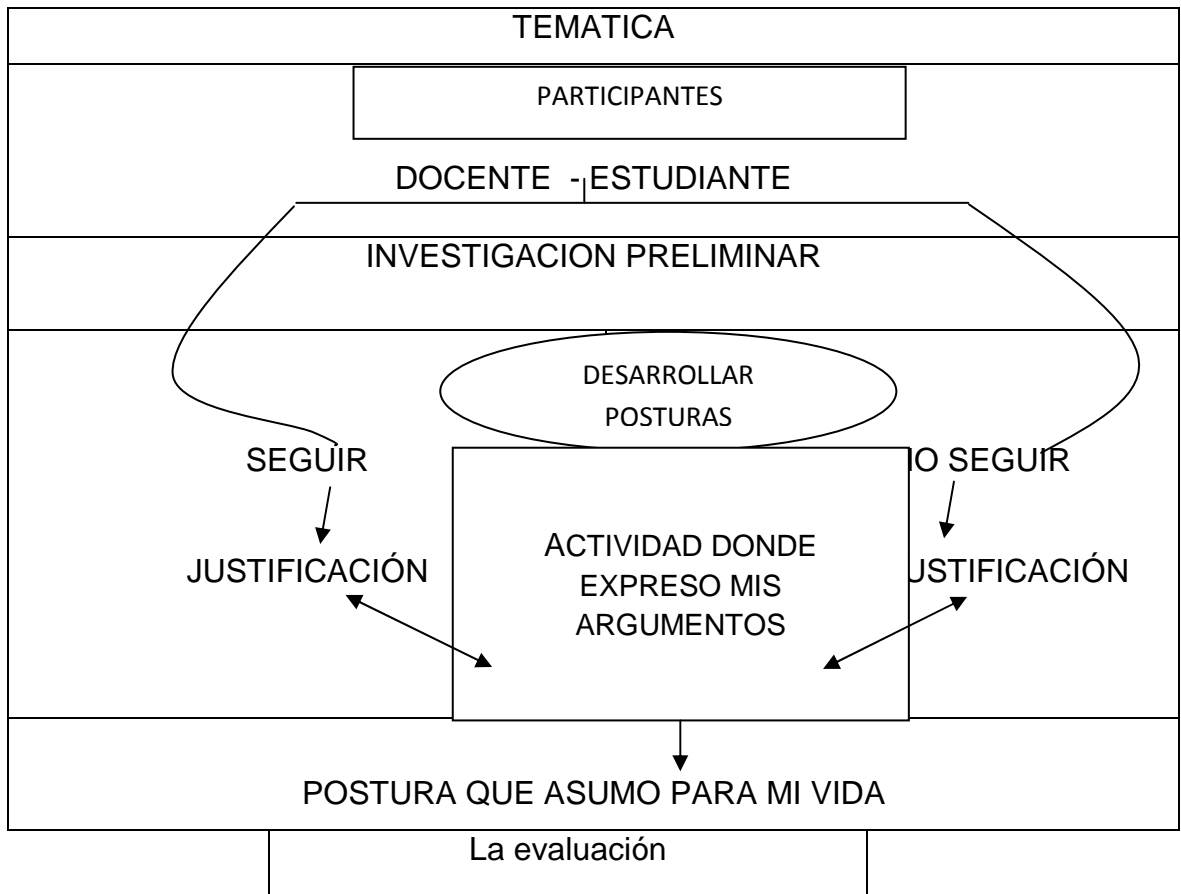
TEMATICA

PARTICIPANTES

DOCENTE - ESTUDIANTE

INVESTIGACION PRELIMINAR

DESARROLLAR POSTURAS

SEGUIR

JUSTIFICACIÓN

ACTIVIDAD DONDE EXPRESO MIS ARGUMENTOS

IO SEGUIR

USTIFICACIÓN

POSTURA QUE ASUMO PARA MI VIDA

La evaluación